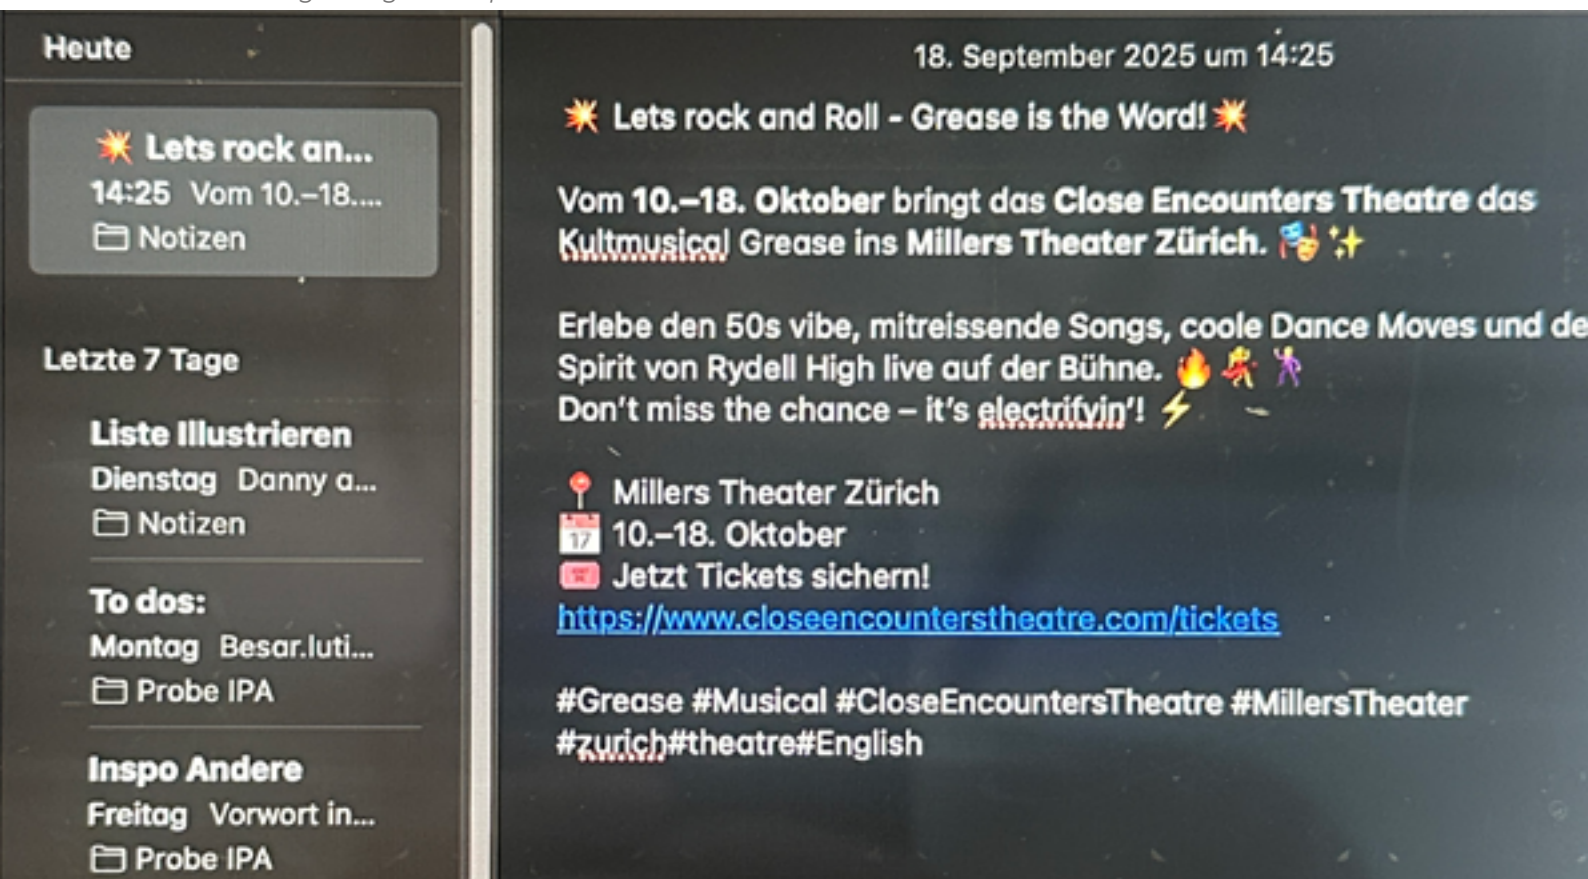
Heute

💥 Lets rock an...
14:25 Vom 10.–18....
Notizen

Letzte 7 Tage

Liste Illustrieren
Dienstag Danny a...
Notizen

To dos:
Montag Besar.luti...
Probe IPA

Inspo Andere
Freitag Vorwort in...
Probe IPA

18. September 2025 um 14:25

💥 Lets rock and Roll - Grease is the Word! 💥

Vom 10.–18. Oktober bringt das Close Encounters Theatre das Kultmusical Grease ins Millers Theater Zürich. 🎭✨

Erlebe den 50s vibe, mitreissende Songs, coole Dance Moves und de Spirit von Rydell High live auf der Bühne. 🔥💃🕺
Don't miss the chance – it's electrifyin'! ⚡

📍 Millers Theater Zürich
📅 10.–18. Oktober
🎟️ Jetzt Tickets sichern!
https://www.closeencounterstheatre.com/tickets

#Grease #Musical #CloseEncountersTheatre #MillersTheater #zurich#theatre#English